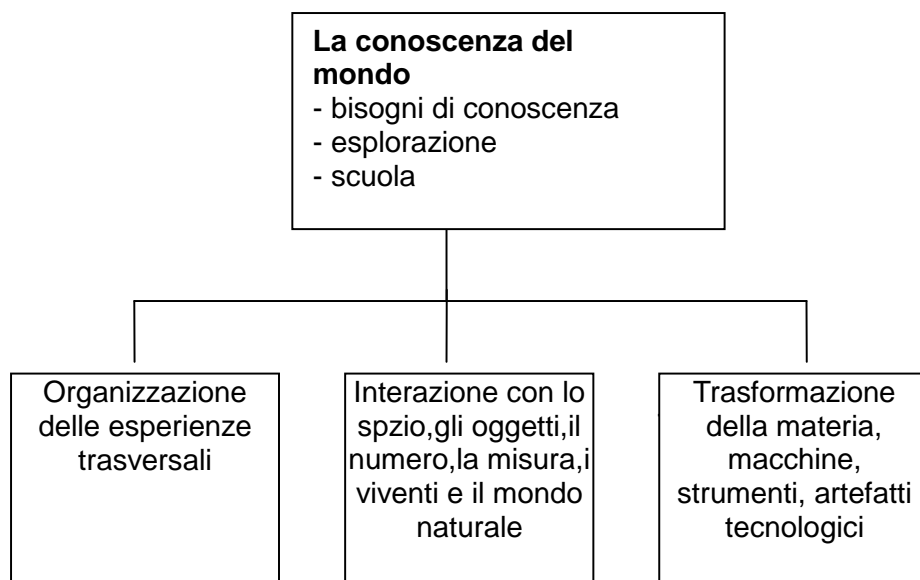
**La conoscenza del mondo**
- bisogni di conoscenza
- esplorazione
- scuola

Organizzazione delle esperienze trasversali

Interazione con lo spzio,gli oggetti,il numero,la misura,i viventi e il mondo naturale

Trasformazione della materia, macchine, strumenti, artefatti tecnologici